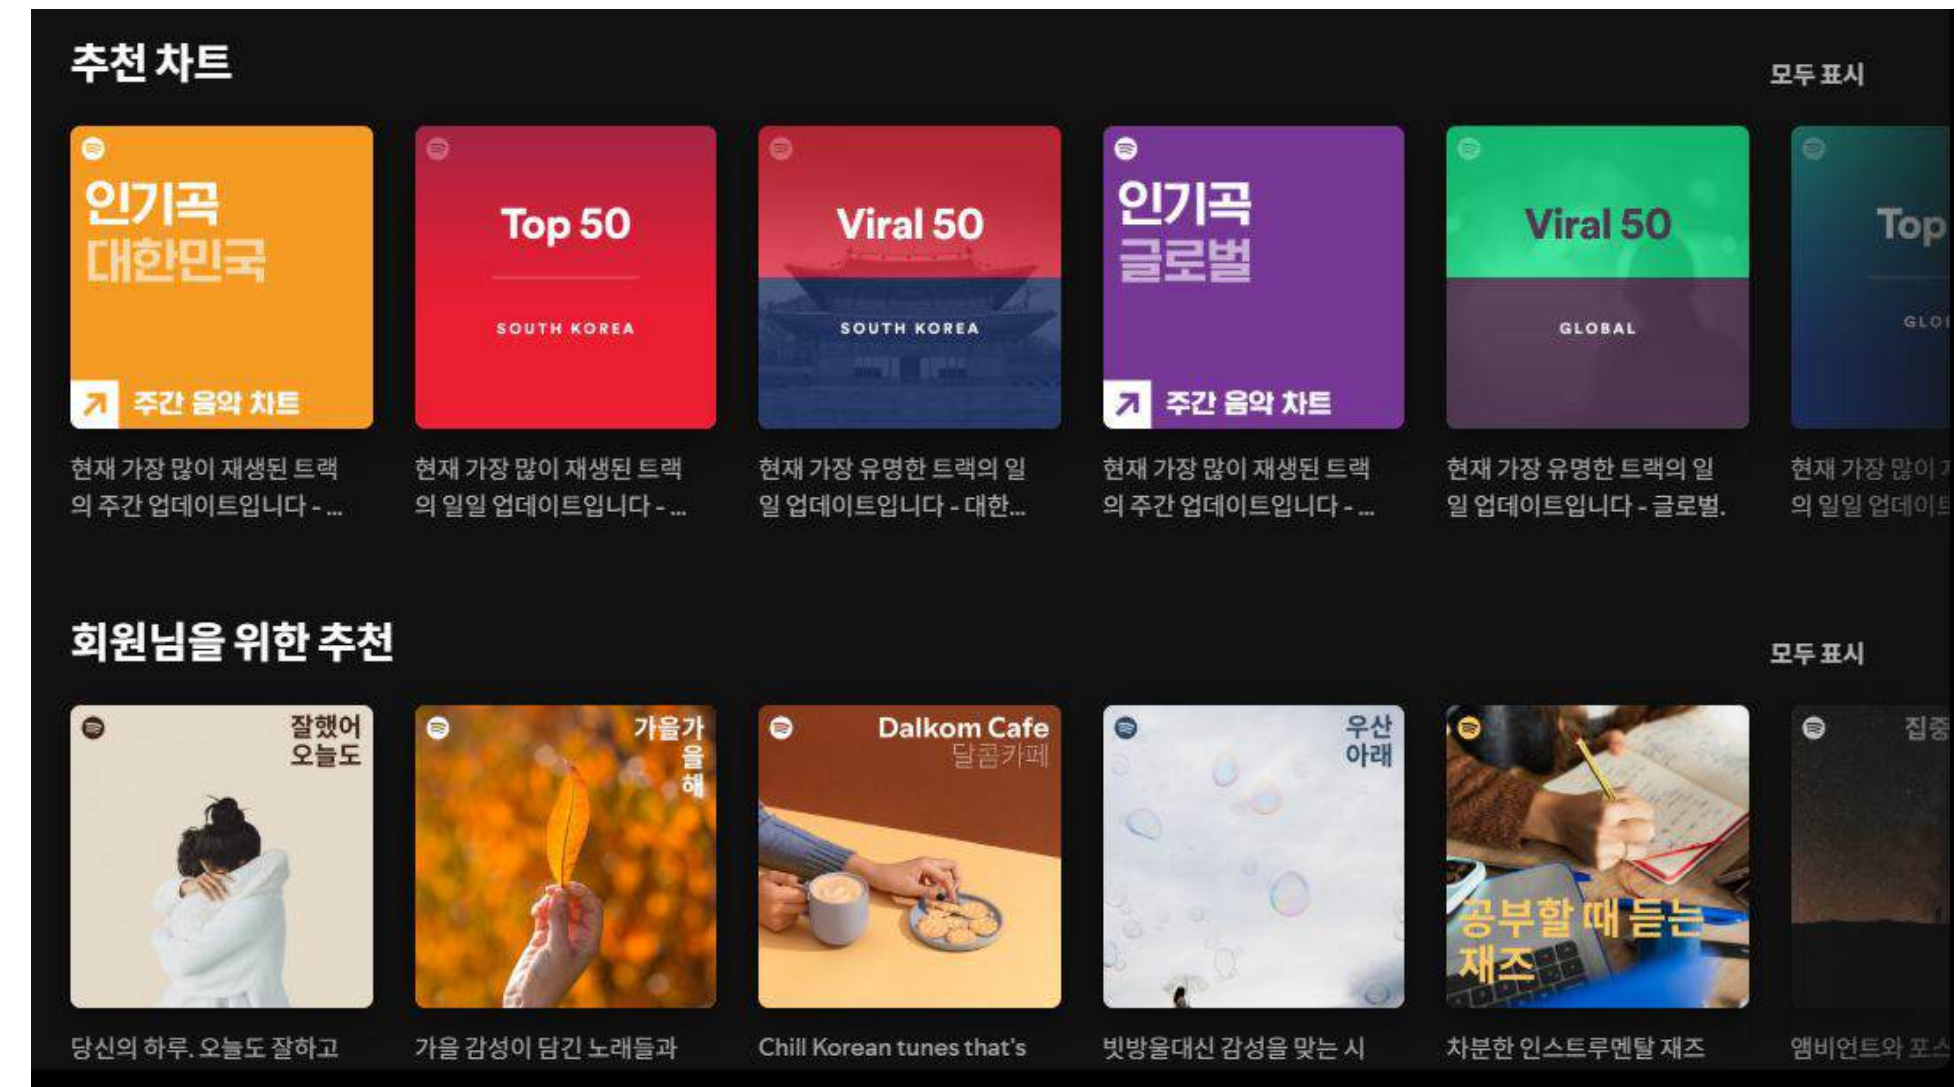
추천 차트

모두 표시

인기곡 대한민국

주간 음악 차트

현재 가장 많이 재생된 트랙의 주간 업데이트입니다 - ...

Top 50

SOUTH KOREA

현재 가장 많이 재생된 트랙의 일일 업데이트입니다 - ...

Viral 50

SOUTH KOREA

현재 가장 유명한 트랙의 일일 업데이트입니다 - 대한...

인기곡 글로벌

주간 음악 차트

현재 가장 많이 재생된 트랙의 주간 업데이트입니다 - ...

Viral 50

GLOBAL

현재 가장 유명한 트랙의 일일 업데이트입니다 - 글로벌.

Top

GLO

현재 가장 많이 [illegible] 의 일일 업데이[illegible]

회원님을 위한 추천

모두 표시

잘했어 오늘도

당신의 하루. 오늘도 잘하고

가을가 을 해

가을 감성이 담긴 노래들과

Dalkom Cafe 달콤카페

Chill Korean tunes that's

우산 아래

빗방울대신 감성을 맞는 시

공부할 때 듣는 재즈

차분한 인스트루멘탈 재즈

집중

앰비언트와 포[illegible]